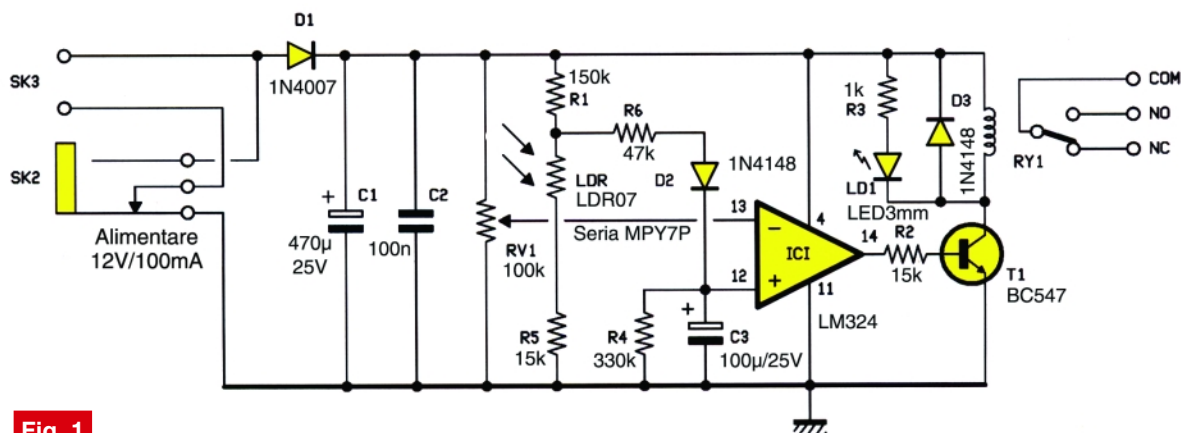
SK3
SK2
Alimentare
12V/100mA
D1
1N4007
C1
470µ
25V
C2
100n
RV1
100k
150k
R1
R6
47k
LDR
LDR07
Seria MPY7P
D2
1N4148
R5
15k
R4
330k
C3
100µ/25V
13
12
4
11
14
ICI
LM324
1k
R3
LD1
LED3mm
D3
1N4148
R2
15k
T1
BC547
RY1
COM
NO
NC
Fig. 1